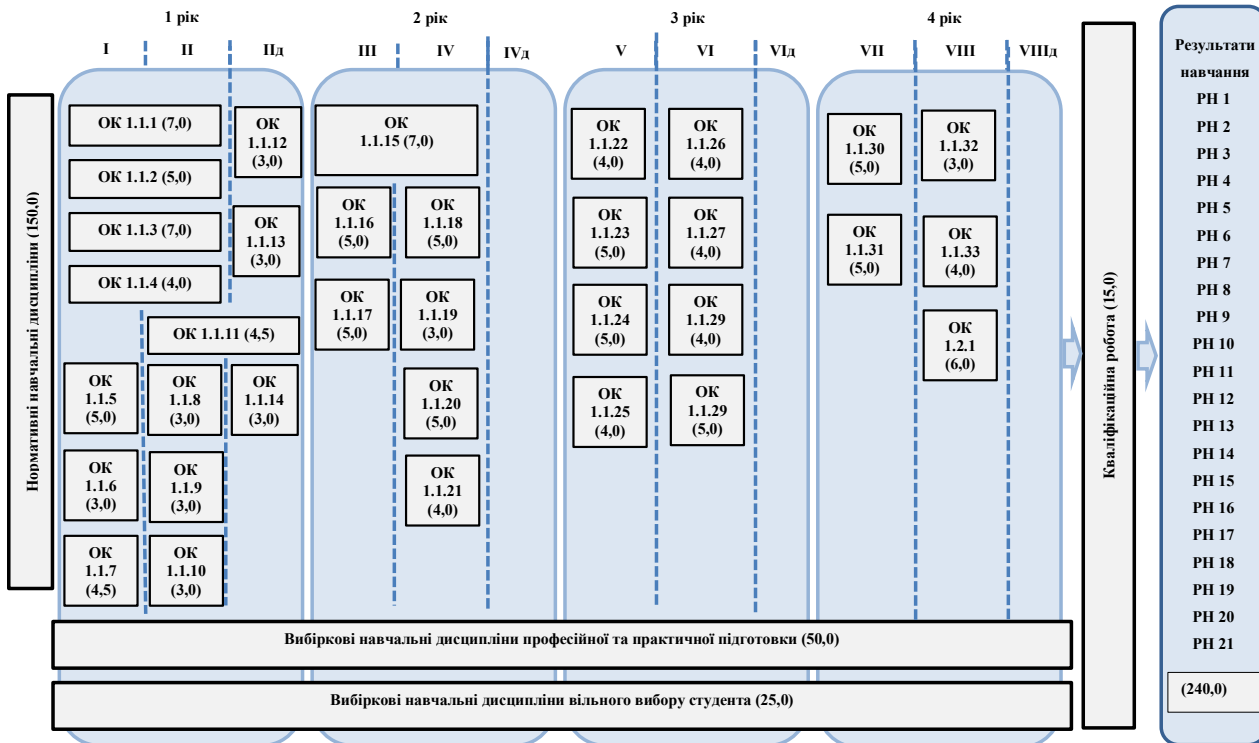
1 рік

I II IIд

2 рік

III IV IVд

3 рік

V VI VIд

4 рік

VII VIII VIIIд

Нормативні навчальні дисципліни (150,0)

ОК 1.1.1 (7,0)

ОК 1.1.2 (5,0)

ОК 1.1.3 (7,0)

ОК 1.1.4 (4,0)

ОК 1.1.12 (3,0)

ОК 1.1.13 (3,0)

ОК 1.1.11 (4,5)

ОК 1.1.5 (5,0)

ОК 1.1.8 (3,0)

ОК 1.1.14 (3,0)

ОК 1.1.6 (3,0)

ОК 1.1.9 (3,0)

ОК 1.1.7 (4,5)

ОК 1.1.10 (3,0)

ОК 1.1.15 (7,0)

ОК 1.1.16 (5,0)

ОК 1.1.18 (5,0)

ОК 1.1.17 (5,0)

ОК 1.1.19 (3,0)

ОК 1.1.20 (5,0)

ОК 1.1.21 (4,0)

ОК 1.1.22 (4,0)

ОК 1.1.26 (4,0)

ОК 1.1.23 (5,0)

ОК 1.1.27 (4,0)

ОК 1.1.24 (5,0)

ОК 1.1.29 (4,0)

ОК 1.1.25 (4,0)

ОК 1.1.29 (5,0)

ОК 1.1.30 (5,0)

ОК 1.1.32 (3,0)

ОК 1.1.31 (5,0)

ОК 1.1.33 (4,0)

ОК 1.2.1 (6,0)

Вибіркові навчальні дисципліни професійної та практичної підготовки (50,0)

Вибіркові навчальні дисципліни вільного вибору студента (25,0)

Кваліфікаційна робота (15,0)

Результати навчання

РН 1
РН 2
РН 3
РН 4
РН 5
РН 6
РН 7
РН 8
РН 9
РН 10
РН 11
РН 12
РН 13
РН 14
РН 15
РН 16
РН 17
РН 18
РН 19
РН 20
РН 21

(240,0)